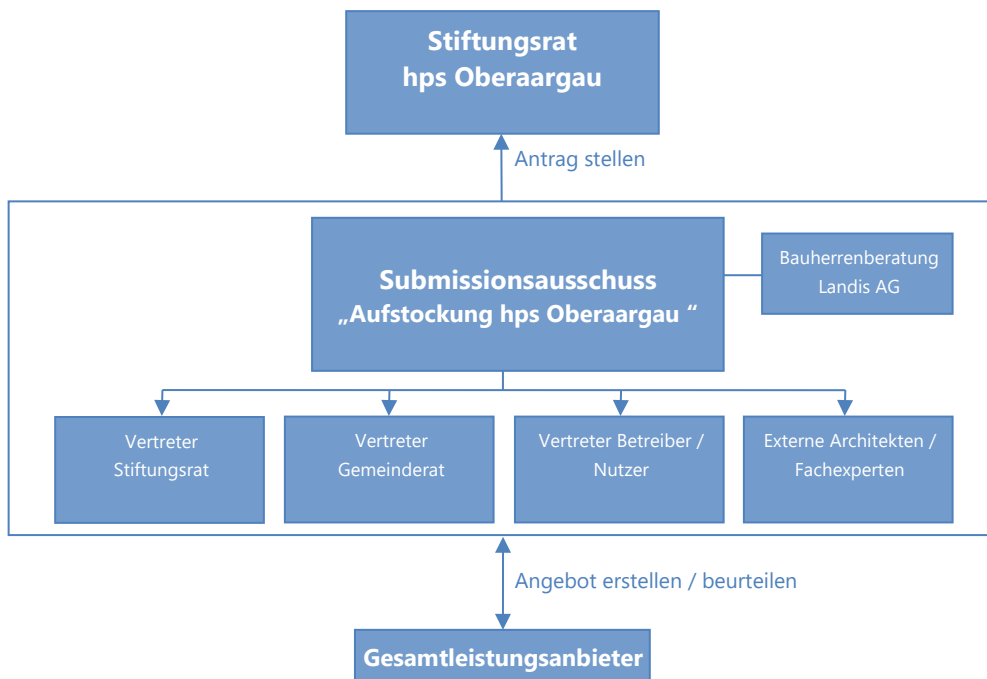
Stiftungsrat
hps Oberaargau

Antrag stellen

Submissionsausschuss
„Aufstockung hps Oberaargau “

Bauherrenberatung
Landis AG

Vertreter
Stiftungsrat

Vertreter
Gemeinderat

Vertreter Betreiber /
Nutzer

Externe Architekten /
Fachexperten

Angebot erstellen / beurteilen

Gesamtleistungsanbieter